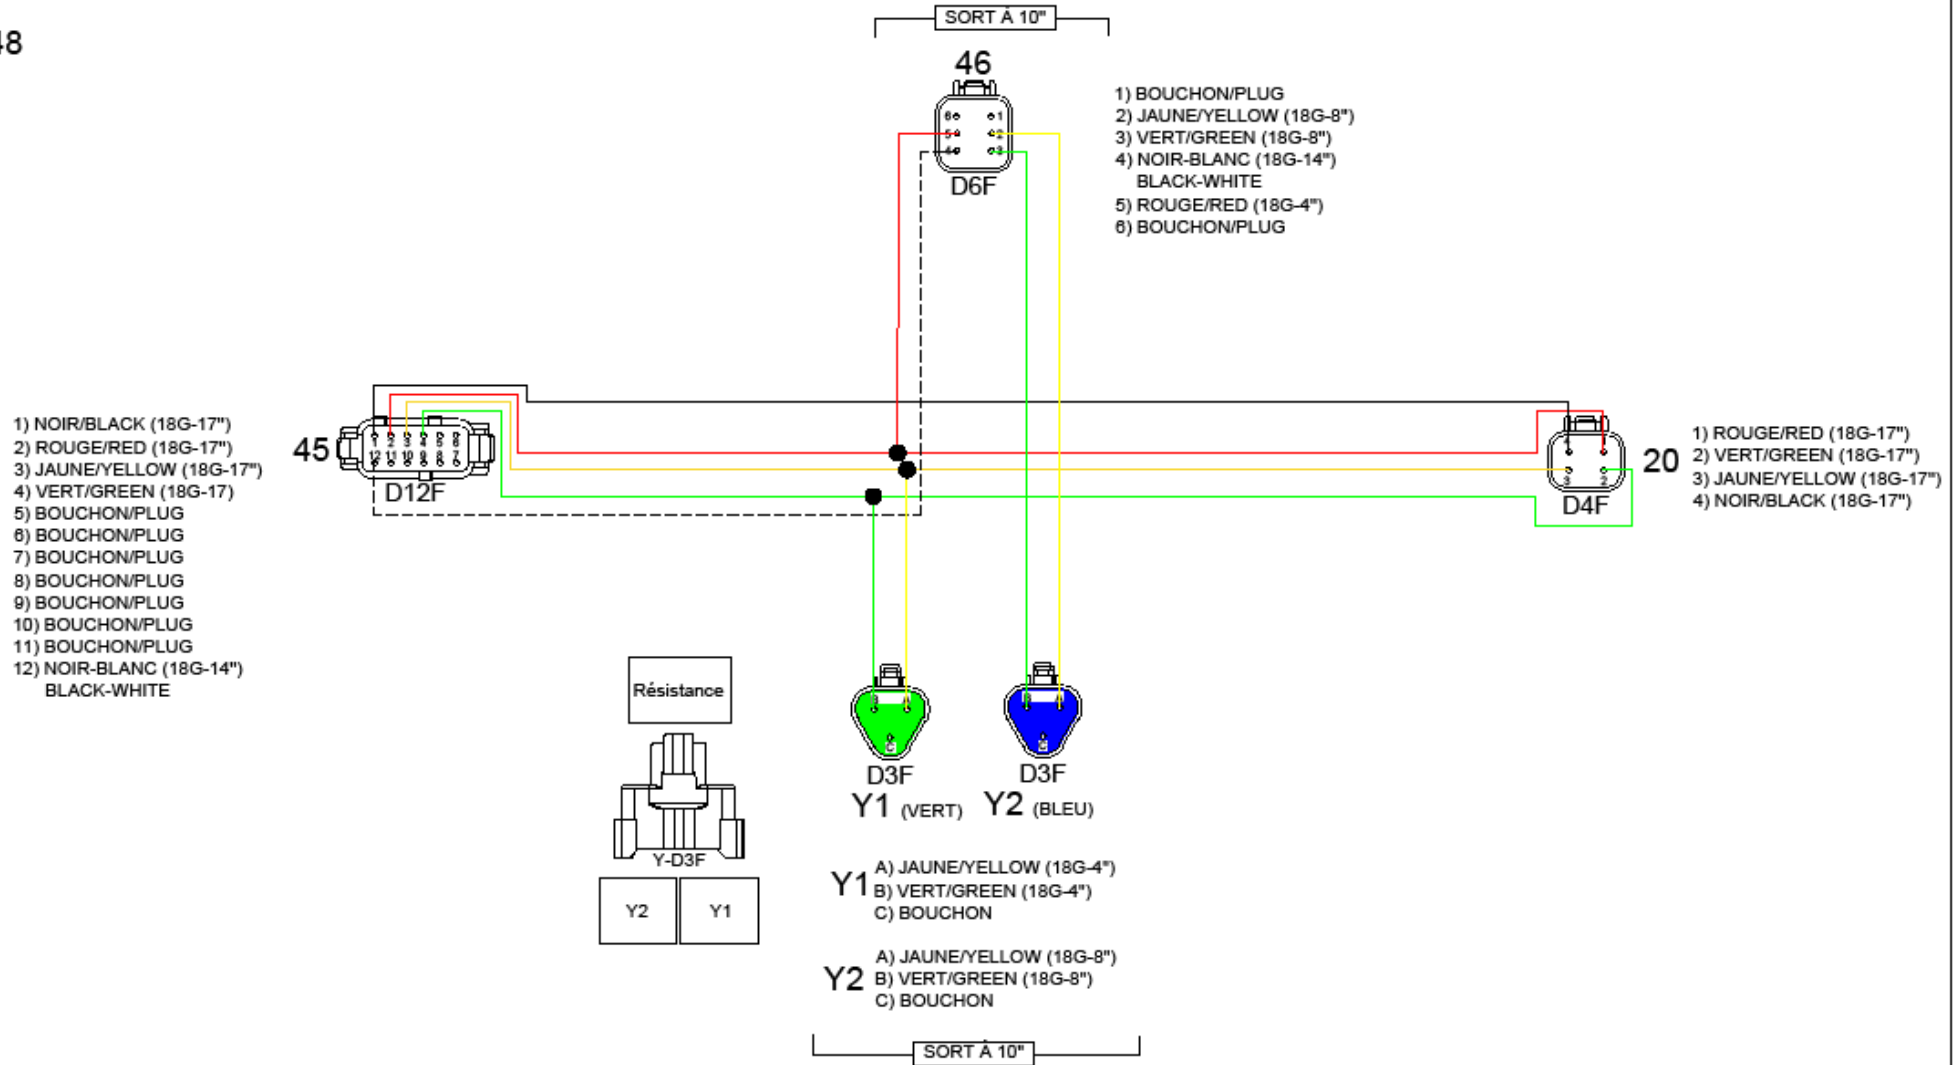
48

SORT À 10"

46

D6F

1) BOUCHON/PLUG
2) JAUNE/YELLOW (18G-8")
3) VERT/GREEN (18G-8")
4) NOIR-BLANC (18G-14") BLACK-WHITE
5) ROUGE/RED (18G-4")
6) BOUCHON/PLUG

1) NOIR/BLACK (18G-17")
2) ROUGE/RED (18G-17")
3) JAUNE/YELLOW (18G-17")
4) VERT/GREEN (18G-17)
5) BOUCHON/PLUG
6) BOUCHON/PLUG
7) BOUCHON/PLUG
8) BOUCHON/PLUG
9) BOUCHON/PLUG
10) BOUCHON/PLUG
11) BOUCHON/PLUG
12) NOIR-BLANC (18G-14") BLACK-WHITE

45

D12F

20

D4F

1) ROUGE/RED (18G-17")
2) VERT/GREEN (18G-17")
3) JAUNE/YELLOW (18G-17")
4) NOIR/BLACK (18G-17")

Résistance

Y-D3F

Y2 Y1

D3F
Y1 (VERT)

D3F
Y2 (BLEU)

Y1 A) JAUNE/YELLOW (18G-4")
B) VERT/GREEN (18G-4")
C) BOUCHON

Y2 A) JAUNE/YELLOW (18G-8")
B) VERT/GREEN (18G-8")
C) BOUCHON

SORT À 10"